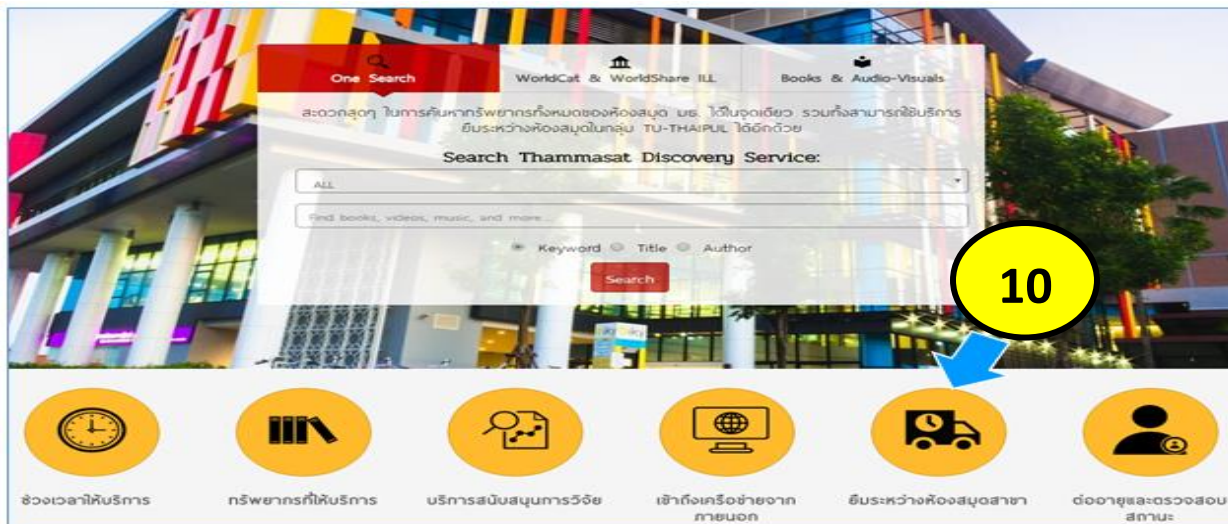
One Search

WorldCat & WorldShare ILL

Books & Audio-Visuals

สะดวกสุดๆ ในการค้นหาทรัพยากรทั้งหมดของห้องสมุด มธ. ได้ในจุดเดียว รวมทั้งสามารถใช้บริการยืมระหว่างห้องสมุดในกลุ่ม TU-THAIPUL ได้อีกด้วย

Search Thammasat Discovery Service:

ALL

Find books, videos, music, and more...

Keyword Title Author

Search

10

ช่วงเวลาให้บริการ

ทรัพยากรที่ให้บริการ

บริการสนับสนุนการวิจัย

เข้าถึงเครือข่ายจากภายนอก

ยืมระหว่างห้องสมุดสาขา

ต่ออายุและตรวจสอบสถานะ